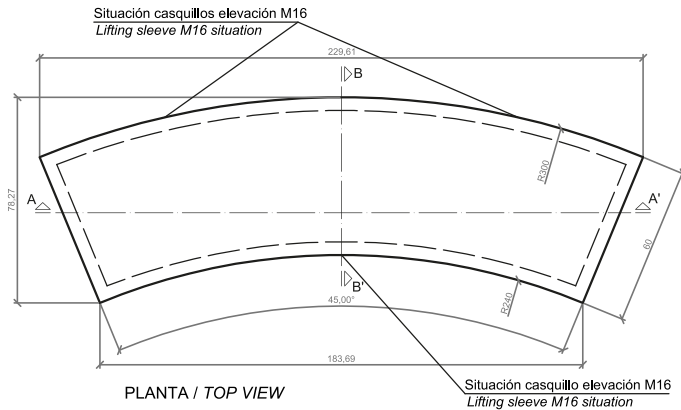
Situación casquillos elevación M16
*Lifting sleeve M16 situation*

229,61

B

78,27

A

A'

R300

60

B'

R240

45,00°

183,69

PLANTA / *TOP VIEW*

Situación casquillo elevación M16
*Lifting sleeve M16 situation*